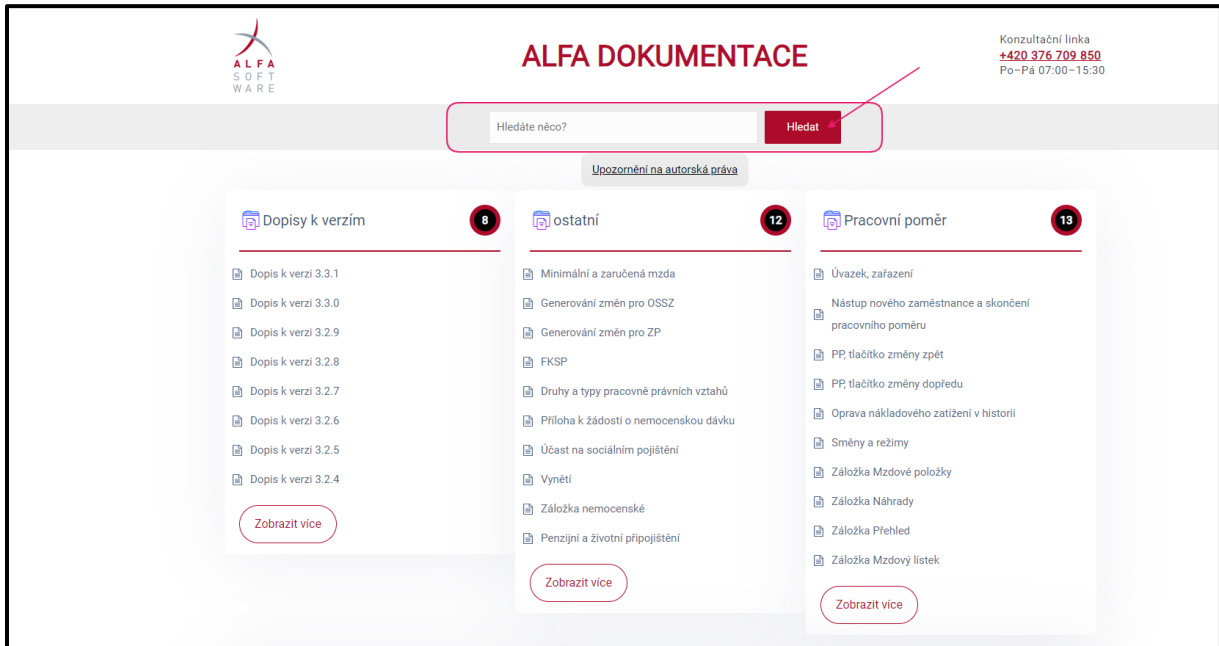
ALFA SOFTWARE

ALFA DOKUMENTACE

Konzultační linka
+420 376 709 850
Po–Pá 07:00–15:30

Hledáte něco?

Hledat

Upozornění na autorská práva

Dopisy k verzím

8

Dopis k verzi 3.3.1

Dopis k verzi 3.3.0

Dopis k verzi 3.2.9

Dopis k verzi 3.2.8

Dopis k verzi 3.2.7

Dopis k verzi 3.2.6

Dopis k verzi 3.2.5

Dopis k verzi 3.2.4

Zobrazit více

ostatní

12

Minimální a zaručená mzda

Generování změn pro OSSZ

Generování změn pro ZP

FKSP

Druhy a typy pracovně právních vztahů

Příloha k žádosti o nemocenskou dávku

Účast na sociálním pojištění

Vynětí

Záložka nemocenské

Penzijní a životní připojištění

Zobrazit více

Pracovní poměr

13

Úvazek, zařazení

Nástup nového zaměstnance a skončení pracovního poměru

PP, tlačítko změny zpět

PP, tlačítko změny dopředu

Oprava nákladového zatížení v historii

Směny a režimy

Záložka Mzdové položky

Záložka Náhrady

Záložka Přehled

Záložka Mzdový lístek

Zobrazit více